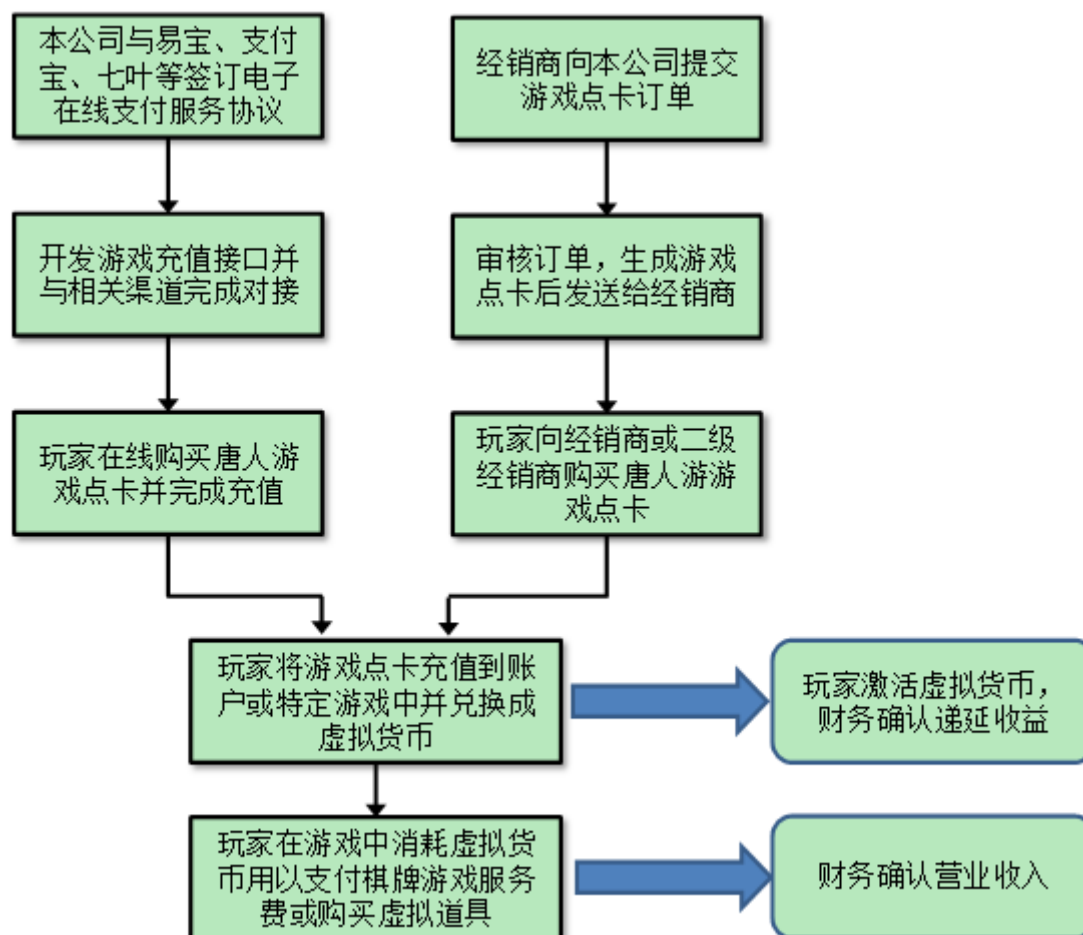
本公司与易宝、支付宝、七叶等签订电子在线支付服务协议

开发游戏充值接口并与相关渠道完成对接

玩家在线购买唐人游戏点卡并完成充值

经销商向本公司提交游戏点卡订单

审核订单，生成游戏点卡后发送给经销商

玩家向经销商或二级经销商购买唐人游游戏点卡

玩家将游戏点卡充值到账户或特定游戏中并兑换成虚拟货币

玩家激活虚拟货币，财务确认递延收益

玩家在游戏中消耗虚拟货币用以支付棋牌游戏服务费或购买虚拟道具

财务确认营业收入